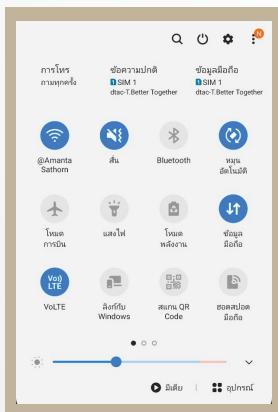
N

การโทร
ถามทุกครั้ง

ข้อความปกติ
SIM 1
dtac-T.Better Together

ข้อมูลมือถือ
SIM 1
dtac-T.Better Together

@Amanta Sathorn

สั่น

Bluetooth

หมุนอัตโนมัติ

โหมดการบิน

แสงไฟ

โหมดพลังงาน

ข้อมูลมือถือ

VoLTE

VoLTE

ลิงก์กับ Windows

สแกน QR Code

ฮอตสปอตมือถือ

มีเดีย

อุปกรณ์